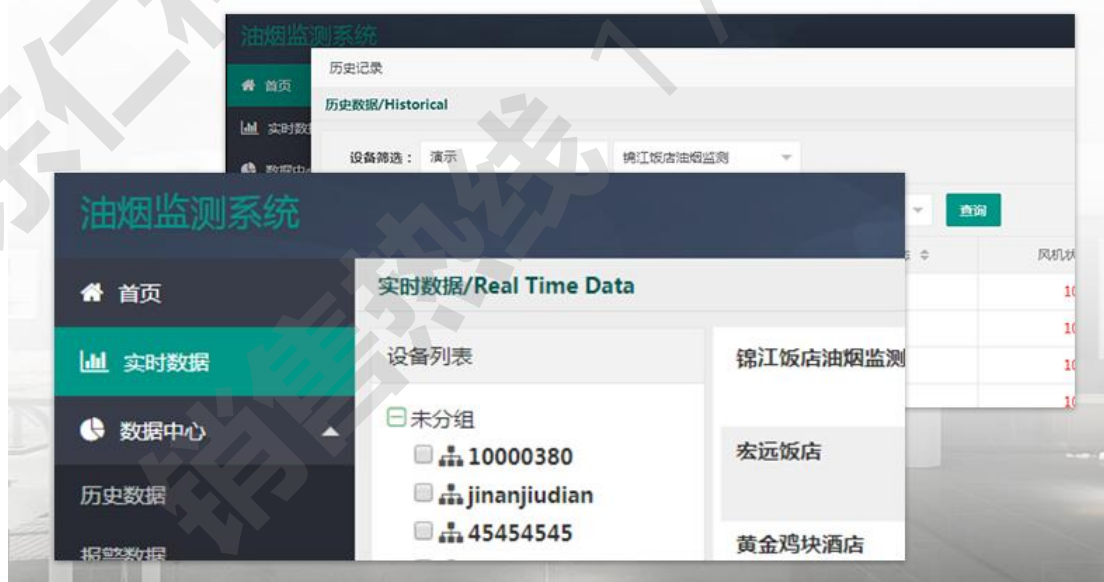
油烟监测系统
首页
实时数
数据中
历史记录
历史数据/Historical
设备筛选： 演示
锦江饭店油烟监测
查询
风机状
10
10
10
10

油烟监测系统
首页
实时数据
数据中心
历史数据
报警数据
实时数据/Real Time Data
设备列表
未分组
10000380
jinanjiudian
45454545
锦江饭店油烟监测
宏远饭店
黄金鸡块酒店